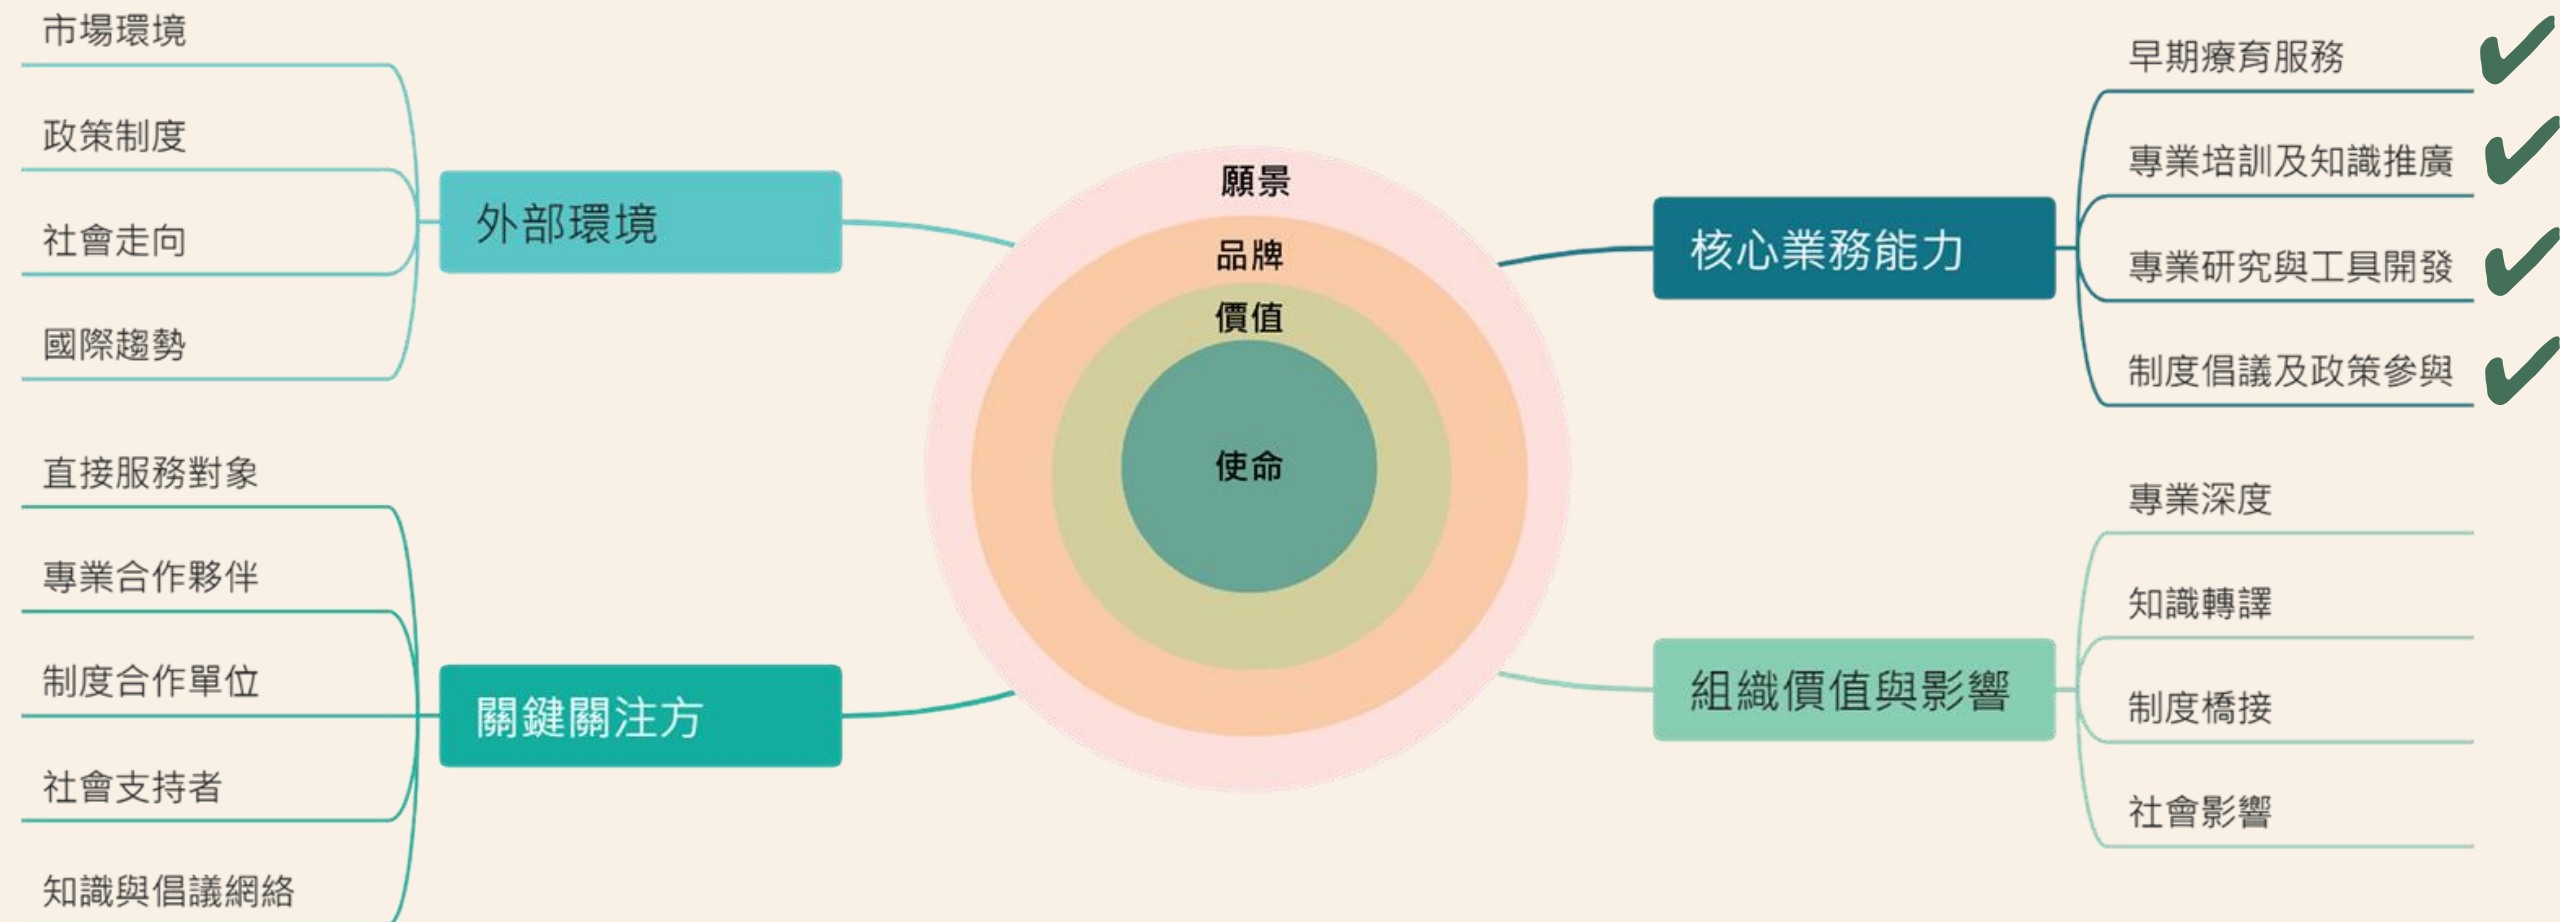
市場環境

政策制度

社會走向

國際趨勢

外部環境

直接服務對象

專業合作夥伴

制度合作單位

社會支持者

知識與倡議網絡

關鍵關注方

願景

品牌

價值

使命

核心業務能力

早期療育服務 ✔

專業培訓及知識推廣 ✔

專業研究與工具開發 ✔

制度倡議及政策參與 ✔

組織價值與影響

專業深度

知識轉譯

制度橋接

社會影響